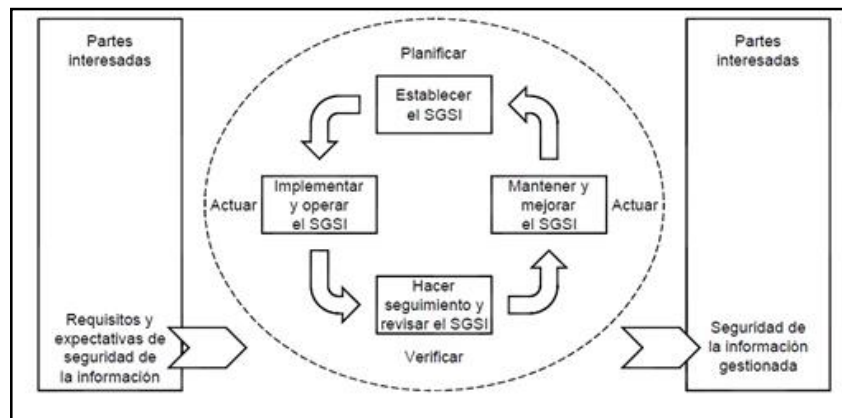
Partes interesadas

Requisitos y expectativas de seguridad de la información

Planificar

Establecer el SGSI

Actuar

Implementar y operar el SGSI

Mantener y mejorar el SGSI

Actuar

Hacer seguimiento y revisar el SGSI

Verificar

Partes interesadas

Seguridad de la información gestionada